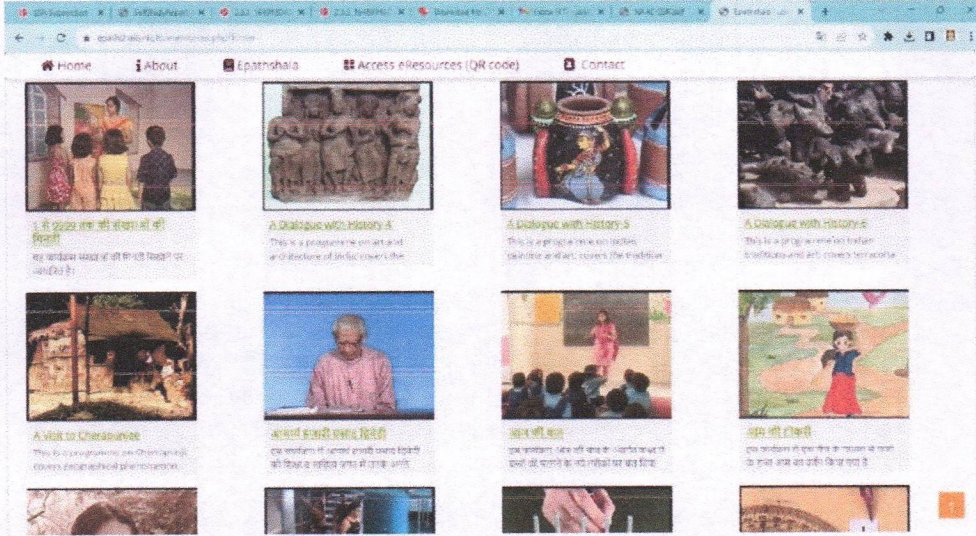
Home | About | Epathshala | Access eResources (QR code) | Contact

1 से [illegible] तक की संख्या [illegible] की गिनती
यह कार्यक्रम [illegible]

A Dialogue with History 4
This is a programme on art and architecture of India; covers the

A Dialogue with History 5
This is a programme on Indian painting and art; covers the tradition

A Dialogue with History 6
This is a programme on Indian traditions and art; covers terracotta

A Visit to Cherrapunjee
This is a programme on Cherrapunjee; covers geographical phenomenon

आचार्य हजारी प्रसाद द्विवेदी
इस कार्यक्रम में आचार्य हजारी प्रसाद द्विवेदी की शिक्षा व साहित्य जगत में उनके अपने

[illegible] की बात
इस कार्यक्रम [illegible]

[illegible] की टोकरी
इस कार्यक्रम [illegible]